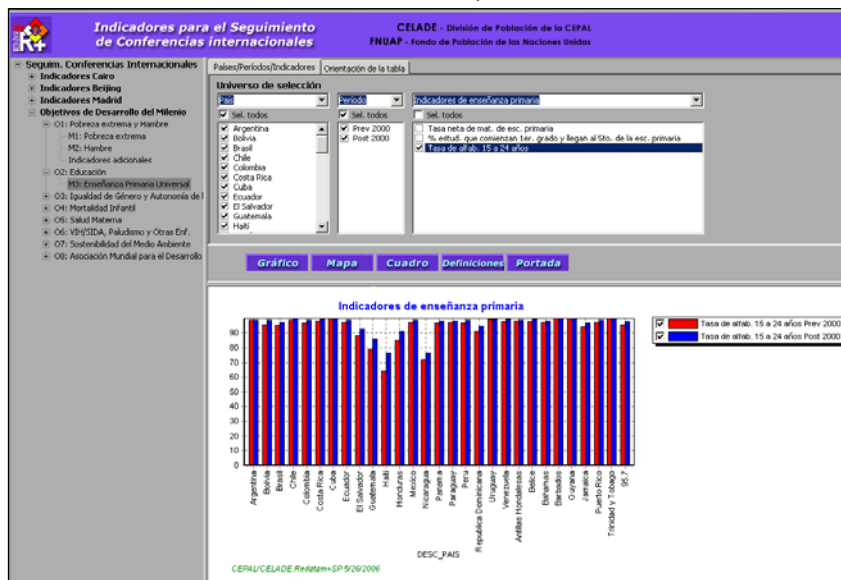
R+

Indicadores para el Seguimiento de Conferencias internacionales

CELADE - División de Población de la CEPAL
FNUAP - Fondo de Población de las Naciones Unidas

Seguim. Conferencias Internacionales
Indicadores Cairo
Indicadores Beijing
Indicadores Madrid
Objetivos de Desarrollo del Milenio
O1: Pobreza extrema y Hambre
M1: Pobreza extrema
M2: Hambre
Indicadores adicionales
O2: Educación
M3: Enseñanza Primaria Universal
O3: Igualdad de Género y Autonomía de l
O4: Mortalidad Infantil
O5: Salud Materna
O6: VIH/SIDA, Paludismo y Otras Enf.
O7: Sostenibilidad del Medio Ambiente
O8: Asociación Mundial para el Desarrollo

Países/Períodos/Indicadores | Orientación de la tabla

Universo de selección
País
Sel. todos
Argentina
Bolivia
Brasil
Chile
Colombia
Costa Rica
Cuba
Ecuador
El Salvador
Guatemala
Haití

Período
Sel. todos
Prev 2000
Post 2000

Indicadores de enseñanza primaria
Sel. todos
Tasa neta de mat. de esc. primaria
% estud. que comienzan 1er. grado y llegan al 5to. de la esc. primaria
Tasa de alfab. 15 a 24 años

Gráfico | Mapa | Cuadro | Definiciones | Portada

Indicadores de enseñanza primaria

Tasa de alfab. 15 a 24 años Prev 2000
Tasa de alfab. 15 a 24 años Post 2000

90
80
70
60
50
40
30
20
10
0

Argentina
Bolivia
Brasil
Chile
Colombia
Costa Rica
Cuba
Ecuador
El Salvador
Guatemala
Haití
Honduras
México
Nicaragua
Panamá
Paraguay
Perú
República Dominicana
Uruguay
Venezuela
Antillas Holandesas
Belice
Bahamas
Barbados
Guyana
Jamaica
Puerto Rico
Trinidad y Tobago
95.7

DESC_PAIS

CEPAL/CELADE Redatam+SP 5/26/2006